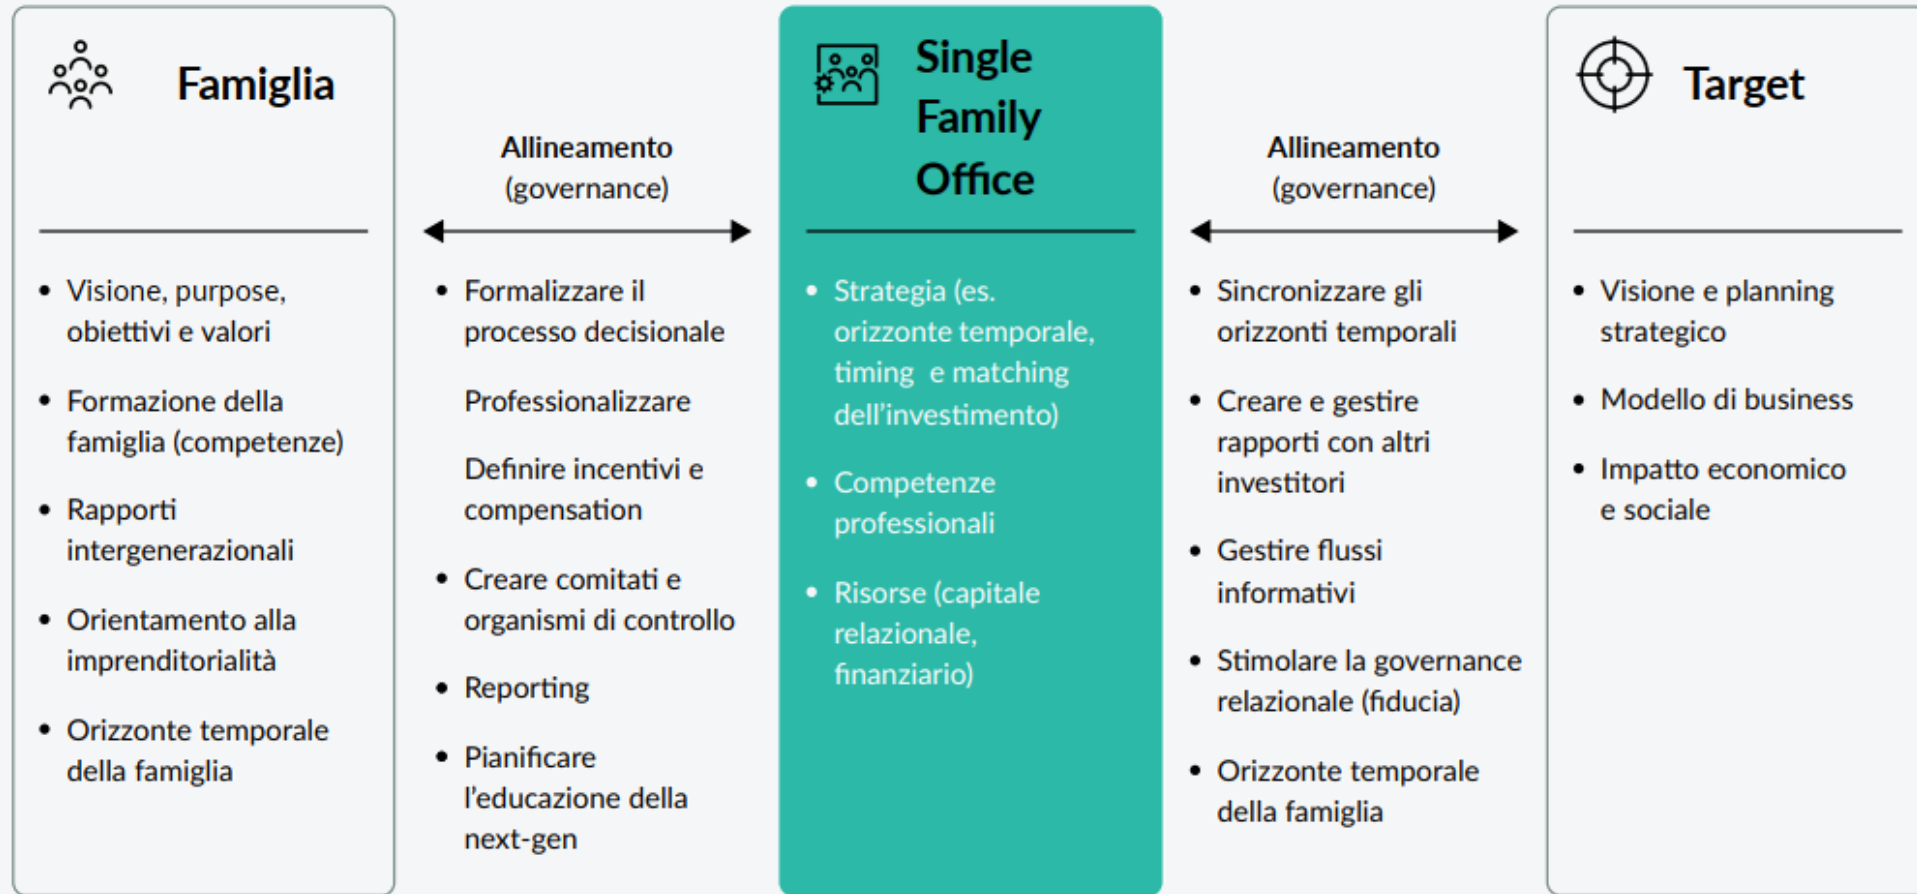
Famiglia

- Visione, purpose, obiettivi e valori
- Formazione della famiglia (competenze)
- Rapporti intergenerazionali
- Orientamento alla imprenditorialità
- Orizzonte temporale della famiglia

Allineamento (governance)

- Formalizzare il processo decisionale

Professionalizzare

Definire incentivi e compensation

- Creare comitati e organismi di controllo
- Reporting
- Pianificare l'educazione della next-gen

Single Family Office

- Strategia (es. orizzonte temporale, timing e matching dell'investimento)
- Competenze professionali
- Risorse (capitale relazionale, finanziario)

Allineamento (governance)

- Sincronizzare gli orizzonti temporali
- Creare e gestire rapporti con altri investitori
- Gestire flussi informativi
- Stimolare la governance relazionale (fiducia)
- Orizzonte temporale della famiglia

Target

- Visione e planning strategico
- Modello di business
- Impatto economico e sociale